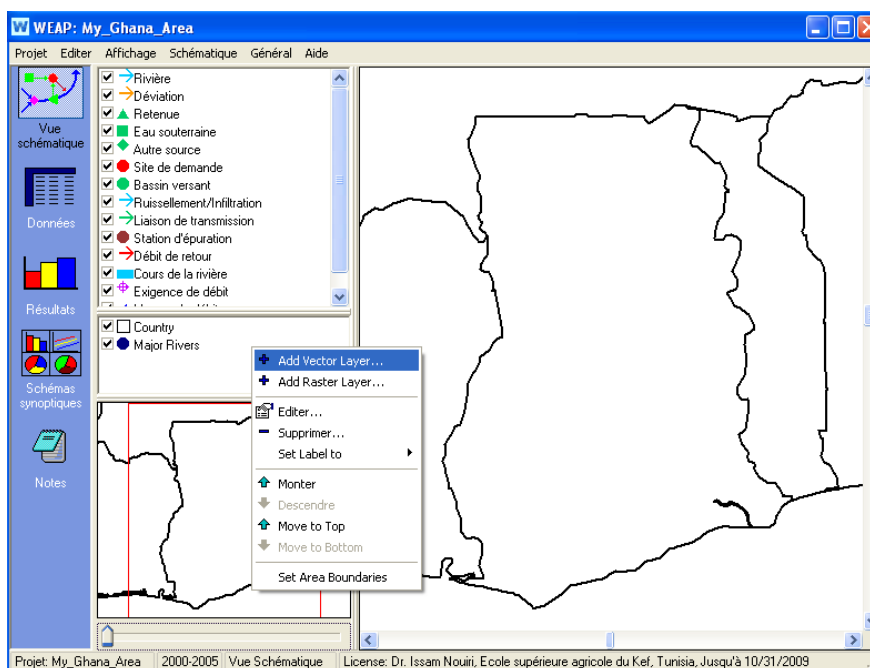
WEAP: My_Ghana_Area

Projet Editer Affichage Schématique Général Aide

Vue schématique

Données

Résultats

Schémas synoptiques

Notes

Rivière
Déviation
Retenue
Eau souterraine
Autre source
Site de demande
Bassin versant
Ruissellement/Infiltration
Liaison de transmission
Station d'épuration
Débit de retour
Cours de la rivière
Exigence de débit

Country
Major Rivers

Add Vector Layer...
Add Raster Layer...
Editer...
Supprimer...
Set Label to
Monter
Descendre
Move to Top
Move to Bottom
Set Area Boundaries

Projet: My_Ghana_Area | 2000-2005 | Vue Schématique | License: Dr. Issam Nouiri, Ecole supérieure agricole du Kef, Tunisia, Jusqu'à 10/31/2009